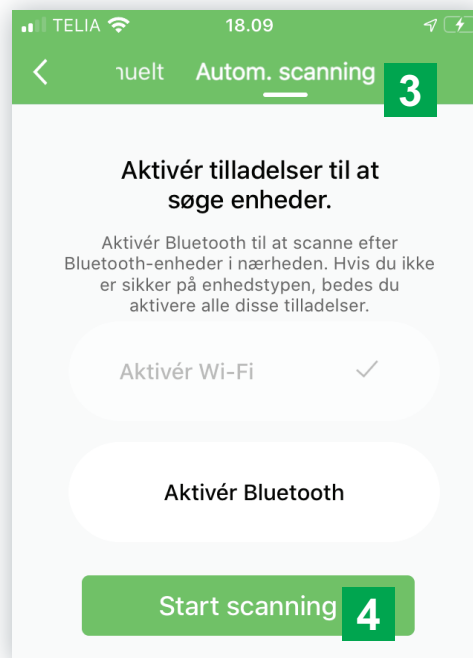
TELIA 18.09

ıuelt Autom. scanning 3

Aktivér tilladelser til at søge enheder.

Aktivér Bluetooth til at scanne efter Bluetooth-enheder i nærheden. Hvis du ikke er sikker på enhedstypen, bedes du aktivere alle disse tilladelser.

Aktivér Wi-Fi

Aktivér Bluetooth

Start scanning 4